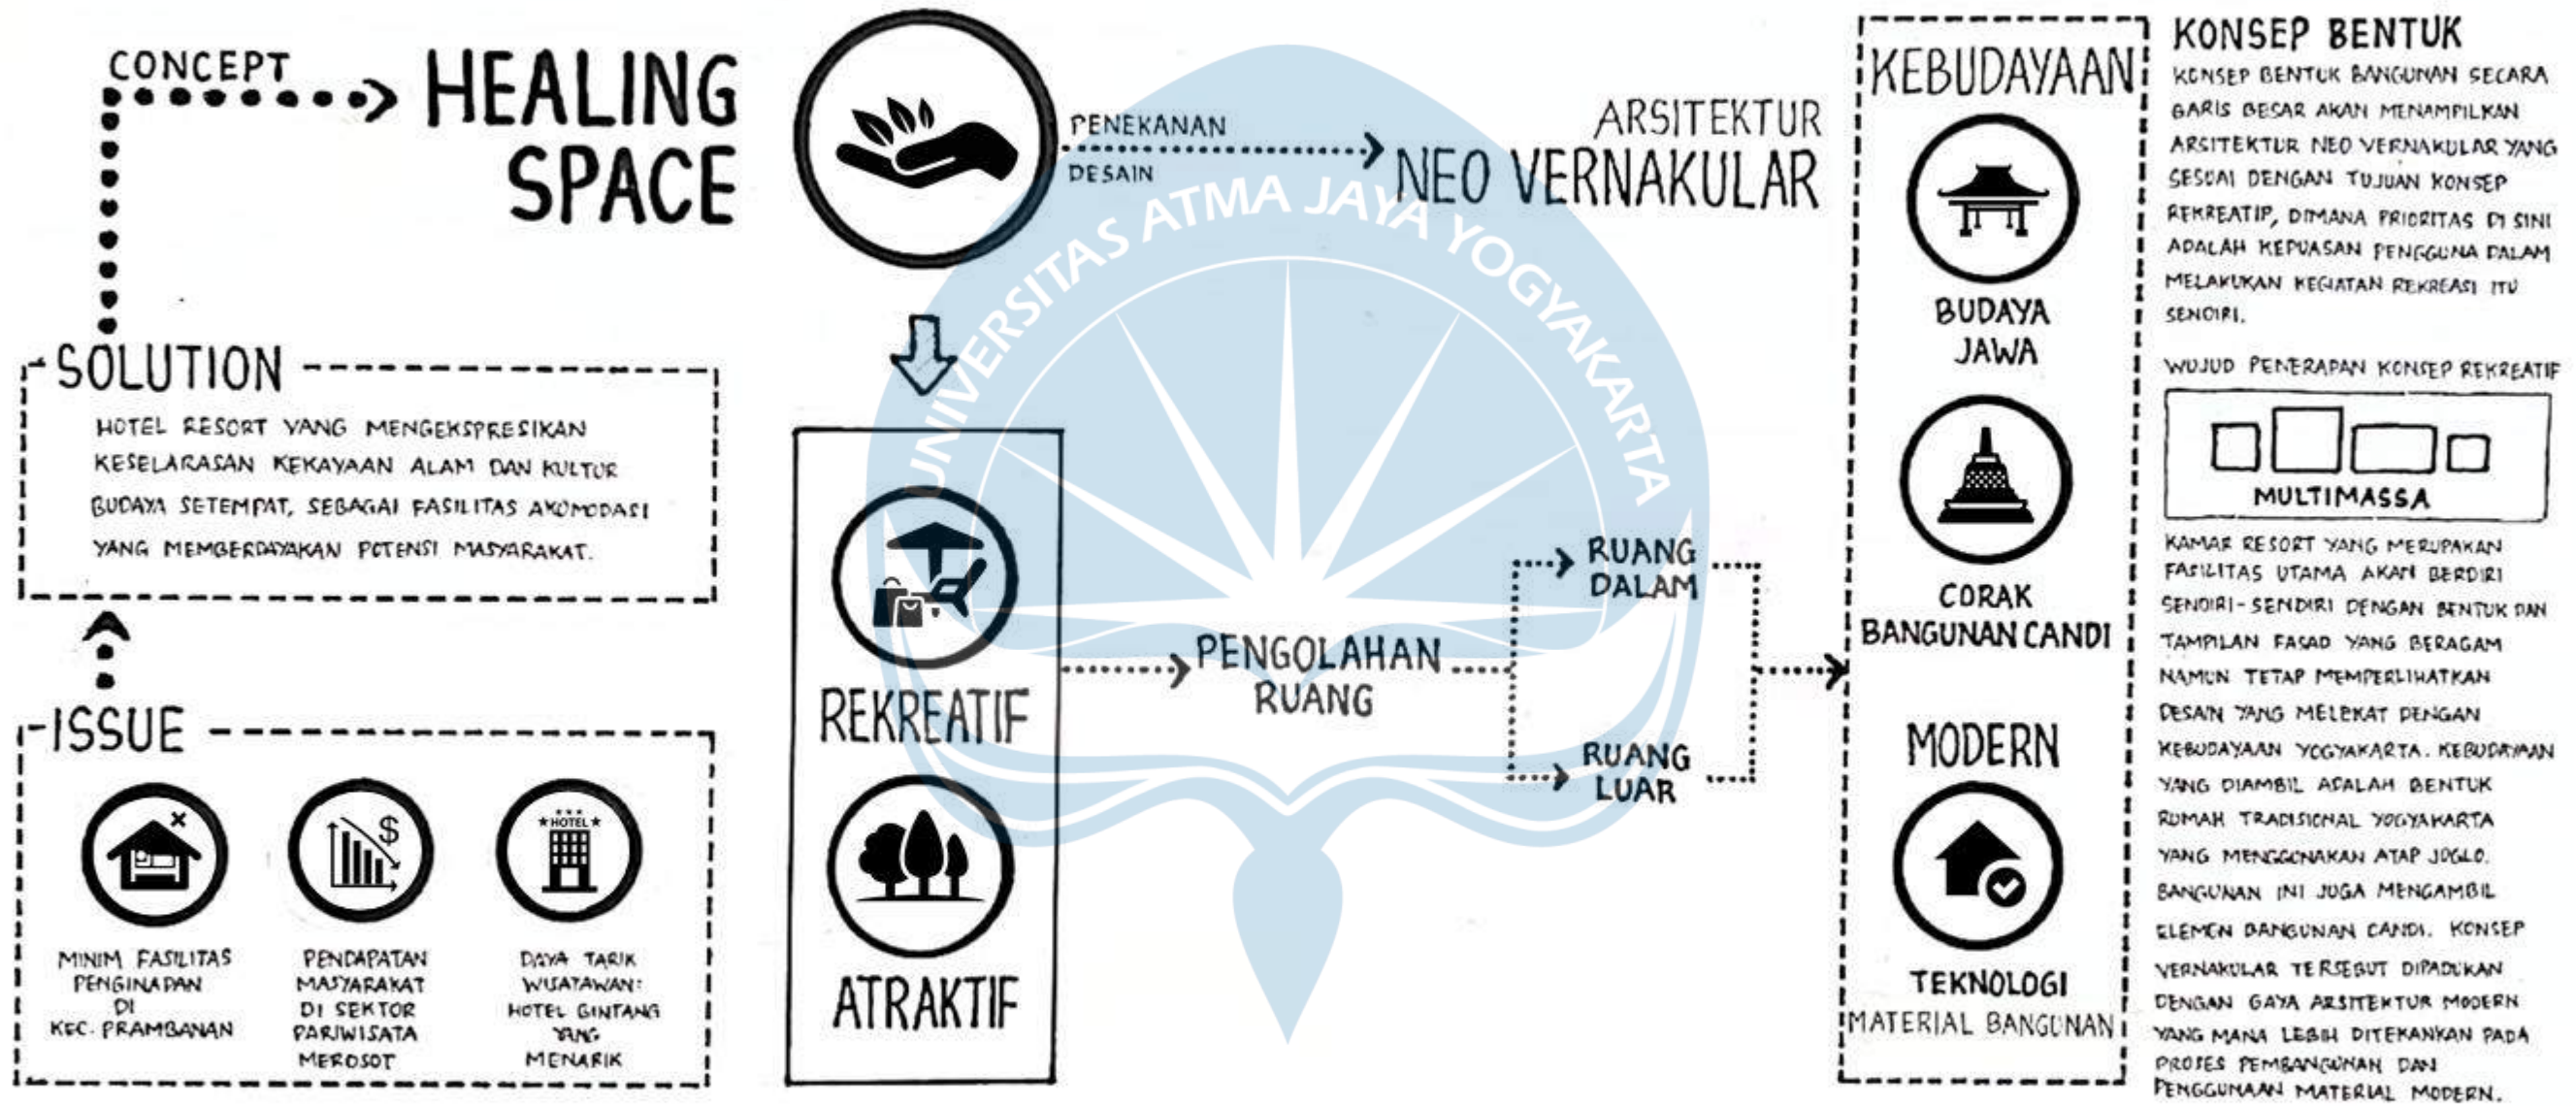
CONCEPT

HEALING SPACE

PENEKANAN DESAIN

ARSITEKTUR NEO VERNAKULAR

SOLUTION

HOTEL RESORT YANG MENGEKSPRESIKAN KESELARASAN KEKAYAAN ALAM DAN KULTUR BUDAYA SETEMPAT, SEBAGAI FASILITAS AKOMODASI YANG MEMBERDAYAKAN POTENSI MASYARAKAT.

ISSUE

MINIM FASILITAS PENGINAPAN DI KEC. PRAMBANAN

PENDAPATAN MASYARAKAT DI SEKTOR PARIWISATA MEROSOT

DAYA TARIK WISATAWAN: HOTEL BINTANG YANG MENARIK

HOTEL

REKREATIF

ATRAKTIF

PENGOLAHAN RUANG

RUANG DALAM

RUANG LUAR

UNIVERSITAS ATMA JAYA YOGYAKARTA

KEBUDAYAAN

BUDAYA JAWA

CORAK BANGUNAN CANDI

MODERN

TEKNOLOGI MATERIAL BANGUNAN

KONSEP BENTUK

KONSEP BENTUK BANGUNAN SECARA GARIS BESAR AKAN MENAMPILKAN ARSITEKTUR NEO VERNAKULAR YANG SESUAI DENGAN TUJUAN KONSEP REKREATIF, DIMANA PRIORITAS DI SINI ADALAH KEPUASAN PENGGUNA DALAM MELAKUKAN KEGIATAN REKREASI ITU SENDIRI.

WUJUD PENERAPAN KONSEP REKREATIF

MULTIMASSA

KAMAR RESORT YANG MERUPAKAN FASILITAS UTAMA AKAN BERDIRI SENDIRI-SENDIRI DENGAN BENTUK DAN TAMPILAN FASAD YANG BERAGAM NAMUN TETAP MEMPERLIHATKAN DESAIN YANG MELEKAT DENGAN KEBUDAYAAN YOGYAKARTA. KEBUDAYAAN YANG DIAMBIL ADALAH BENTUK RUMAH TRADISIONAL YOGYAKARTA YANG MENGGUNAKAN ATAP JOGLO. BANGUNAN INI JUGA MENGAMBIL ELEMEN BANGUNAN CANDI. KONSEP VERNAKULAR TERSEBUT DIPADUKAN DENGAN GAYA ARSITEKTUR MODERN YANG MANA LEBIH DITEKANKAN PADA PROSES PEMBANGUNAN DAN PENGGUNAAN MATERIAL MODERN.